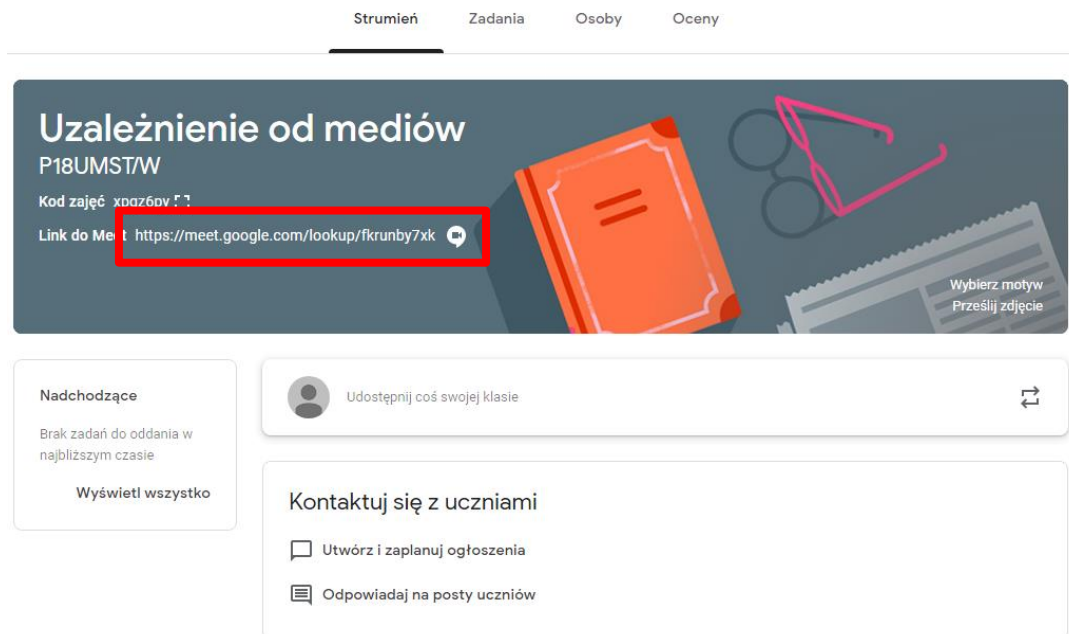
Strumień Zadania Osoby Oceny

Uzależnienie od mediów
P18UMST/W

Kod zajęć xpqz6pv

Link do Me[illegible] https://meet.google.com/lookup/fkrunby7xk

Wybierz motyw
Prześlij zdjęcie

Nadchodzące

Brak zadań do oddania w najbliższym czasie

Wyświetl wszystko

Udostępnij coś swojej klasie

Kontaktuj się z uczniami

Utwórz i zaplanuj ogłoszenia

Odpowiadaj na posty uczniów